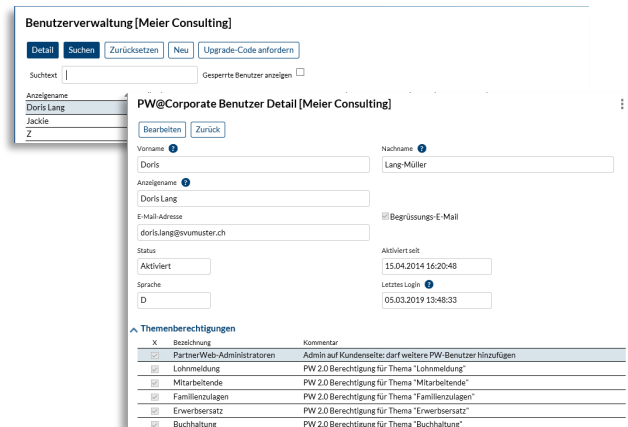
Benutzerverwaltung [Meier Consulting]

Detail Suchen Zurücksetzen Neu Upgrade-Code anfordern

Suchtext

Gesperrte Benutzer anzeigen

Anzeigename
Doris Lang
Jackie
Z

PW@Corporate Benutzer Detail [Meier Consulting]

Bearbeiten Zurück

Vorname ?
Doris

Nachname ?
Lang-Müller

Anzeigename ?
Doris Lang

E-Mail-Adresse
doris.lang@svumuster.ch

Begrüssungs-E-Mail

Status
Aktiviert

Aktiviert seit
15.04.2014 16:20:48

Sprache
D

Letztes Login ?
05.03.2019 13:48:33

Themenberechtigungen

| X | Bezeichnung | Kommentar |
|---|---|---|
| | PartnerWeb-Administratoren | Admin auf Kundenseite: darf weitere PW-Benutzer hinzufügen |
| | Lohnmeldung | PW 2.0 Berechtigung für Thema "Lohnmeldung" |
| | Mitarbeitende | PW 2.0 Berechtigung für Thema "Mitarbeitende" |
| | Familienzulagen | PW 2.0 Berechtigung für Thema "Familienzulagen" |
| | Erwerbsersatz | PW 2.0 Berechtigung für Thema "Erwerbsersatz" |
| | Buchhaltung | PW 2.0 Berechtigung für Thema "Buchhaltung" |